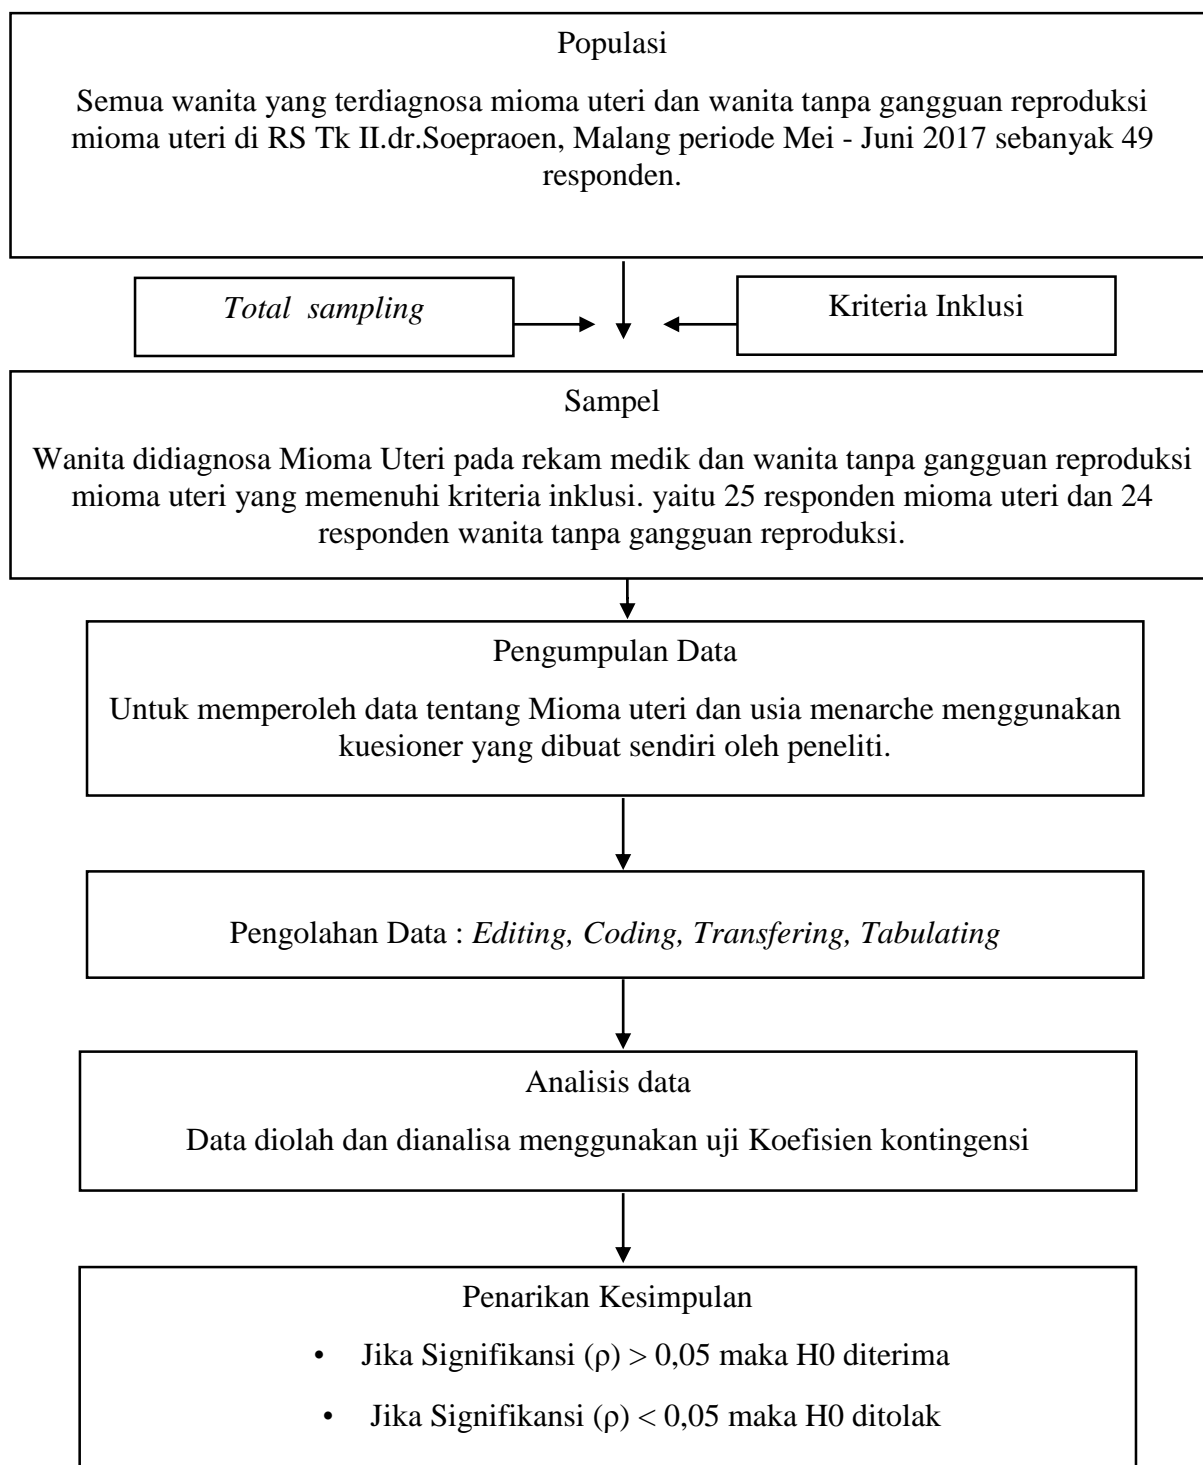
Populasi

Semua wanita yang terdiagnosa mioma uteri dan wanita tanpa gangguan reproduksi mioma uteri di RS Tk II.dr.Soepraoen, Malang periode Mei - Juni 2017 sebanyak 49 responden.

*Total sampling*

Kriteria Inklusi

Sampel

Wanita didiagnosa Mioma Uteri pada rekam medik dan wanita tanpa gangguan reproduksi mioma uteri yang memenuhi kriteria inklusi. yaitu 25 responden mioma uteri dan 24 responden wanita tanpa gangguan reproduksi.

Pengumpulan Data

Untuk memperoleh data tentang Mioma uteri dan usia menarche menggunakan kuesioner yang dibuat sendiri oleh peneliti.

Pengolahan Data : *Editing, Coding, Transfering, Tabulating*

Analisis data

Data diolah dan dianalisa menggunakan uji Koefisien kontingensi

Penarikan Kesimpulan

• Jika Signifikansi ($\rho$) > 0,05 maka H0 diterima

• Jika Signifikansi ($\rho$) < 0,05 maka H0 ditolak